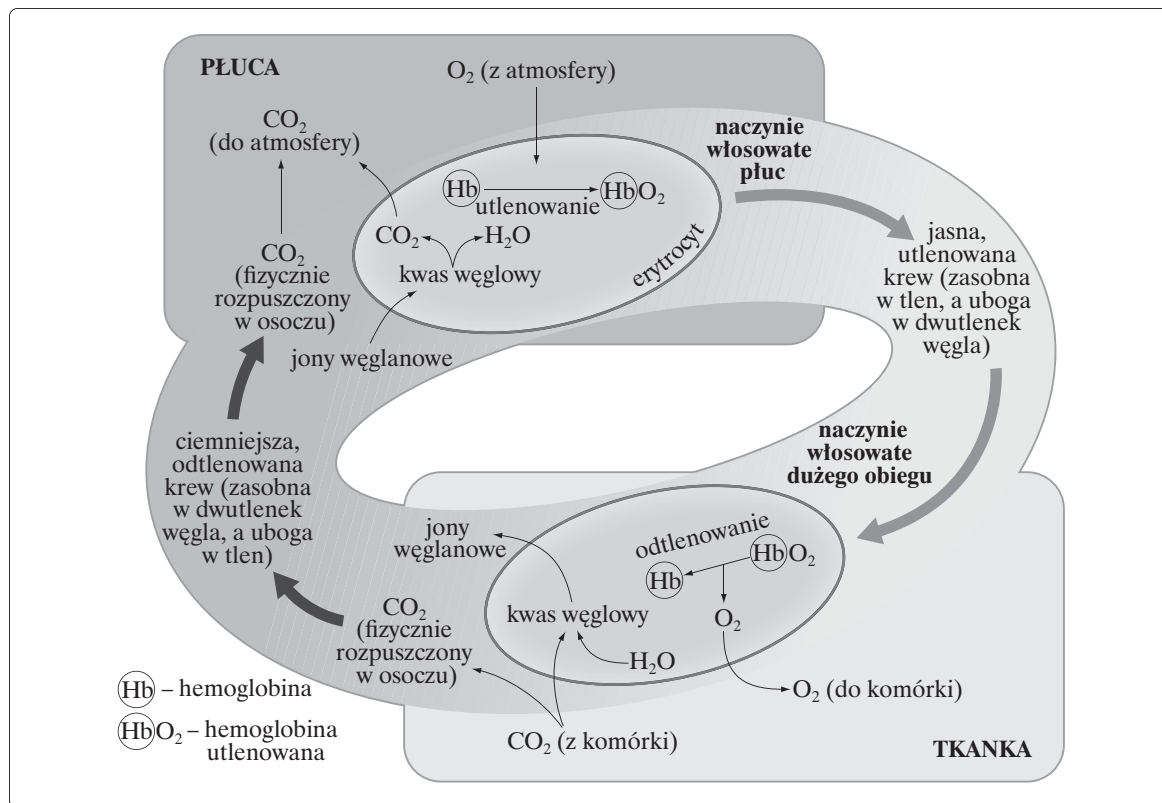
PŁUCA

$O_2$ (z atmosfery)

$CO_2$ (do atmosfery)

Hb utlenowanie Hb$O_2$

$CO_2$ $H_2O$

kwas węglowy

erytrocyt

naczynie włosowate płuc

jasna, utlenowana krew (zasobna w tlen, a uboga w dwutlenek węgla)

$CO_2$ (fizycznie rozpuszczony w osoczu)

jony węglanowe

naczynie włosowate dużego obiegu

ciemniejsza, odtlenowana krew (zasobna w dwutlenek węgla, a uboga w tlen)

jony węglanowe

odtlenowanie

Hb$O_2$

Hb

$O_2$

kwas węglowy

$CO_2$ (fizycznie rozpuszczony w osoczu)

$H_2O$

$O_2$ (do komórki)

Hb – hemoglobina

Hb$O_2$ – hemoglobina utlenowana

$CO_2$ (z komórki)

TKANKA